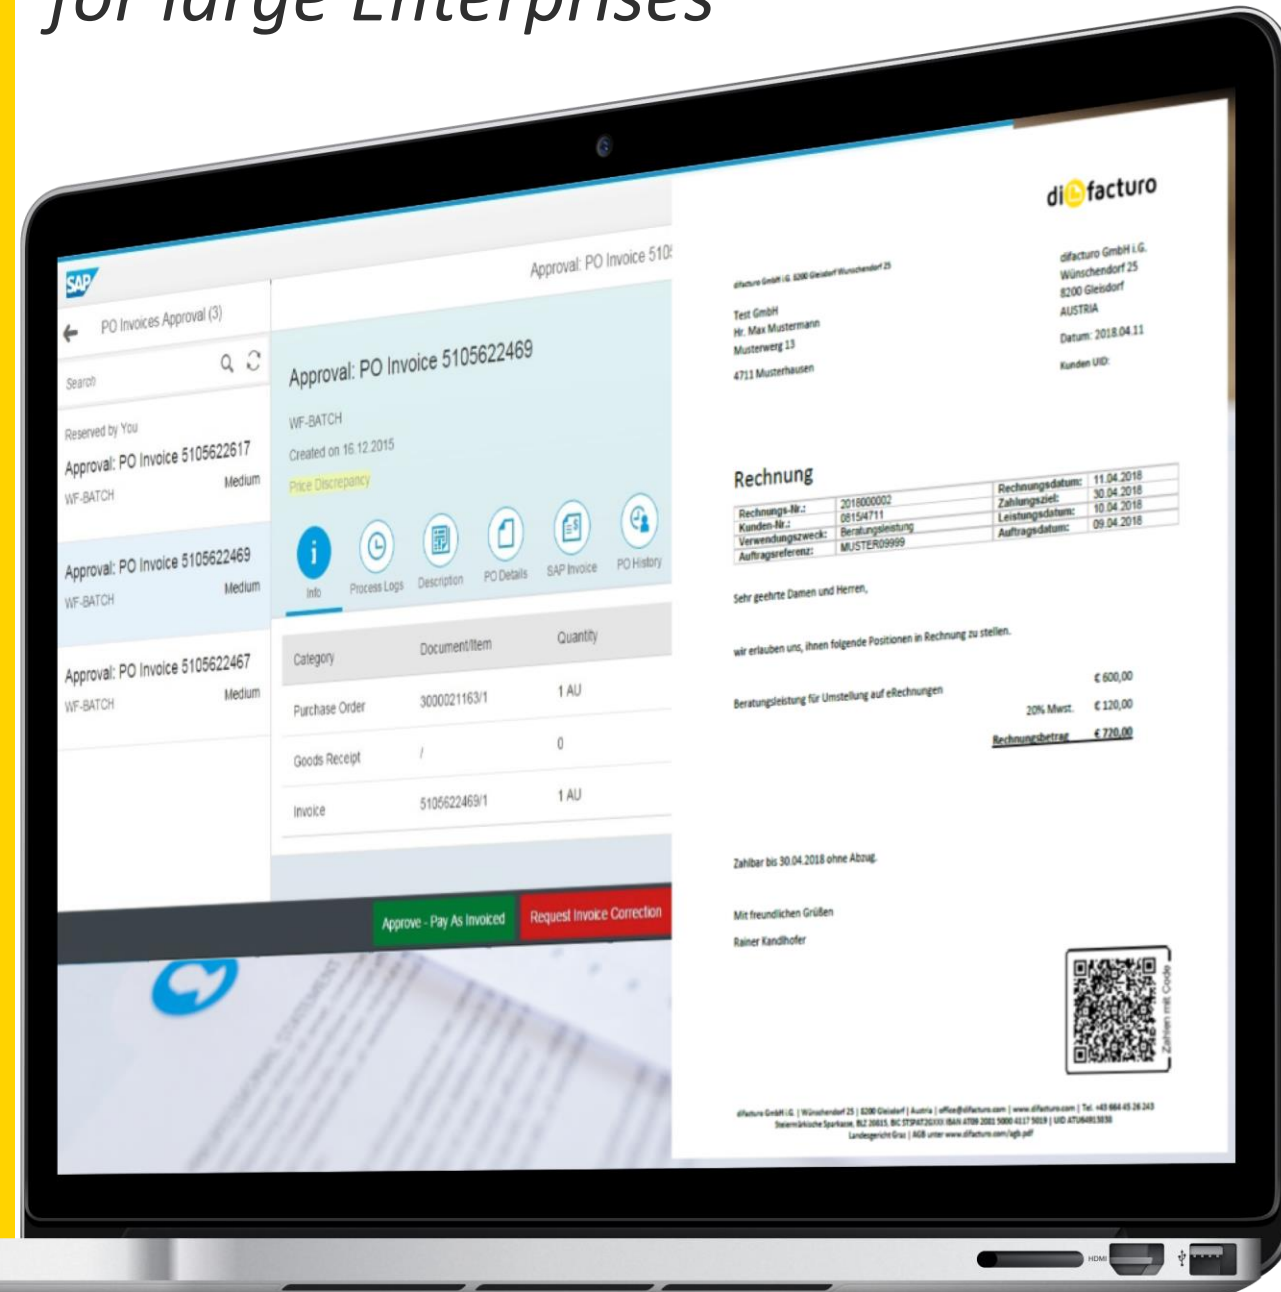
for large Enterprises

SAP

PO Invoices Approval (3)

Search

Reserved by You

Approval: PO Invoice 5105622617
WF-BATCH Medium

Approval: PO Invoice 5105622469
WF-BATCH Medium

Approval: PO Invoice 5105622467
WF-BATCH Medium

Approval: PO Invoice 510

Approval: PO Invoice 5105622469

WF-BATCH

Created on 16.12.2015

Price Discrepancy

Info Process Logs Description PO Details SAP Invoice PO History

| Category | Document/Item | Quantity |
|---|---|---|
| Purchase Order | 3000021163/1 | 1 AU |
| Goods Receipt | / | 0 |
| Invoice | 5105622469/1 | 1 AU |

Approve - Pay As Invoiced Request Invoice Correction

difacturo

difacturo GmbH i.G. 8200 Gleisdorf Wünschendorf 25

Test GmbH
Hr. Max Mustermann
Musterweg 13
4711 Musterhausen

difacturo GmbH i.G.
Wünschendorf 25
8200 Gleisdorf
AUSTRIA

Datum: 2018.04.11

Kunden UID:

Rechnung

| Rechnungs-Nr.: | 2018000002 | Rechnungsdatum: | 11.04.2018 |
|---|---|---|---|
| Kunden-Nr.: | 0815/4711 | Zahlungsziel: | 30.04.2018 |
| Verwendungszweck: | Beratungsleistung | Leistungsdatum: | 10.04.2018 |
| Auftragsreferenz: | MUSTER09999 | Auftragsdatum: | 09.04.2018 |

Sehr geehrte Damen und Herren,

wir erlauben uns, ihnen folgende Positionen in Rechnung zu stellen.

Beratungsleistung für Umstellung auf eRechnungen € 600,00
20% Mwst. € 120,00
Rechnungsbetrag € 720,00

Zahlbar bis 30.04.2018 ohne Abzug.

Mit freundlichen Grüßen

Rainer Kandlhofer

Zahlen mit Code

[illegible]

HDMI